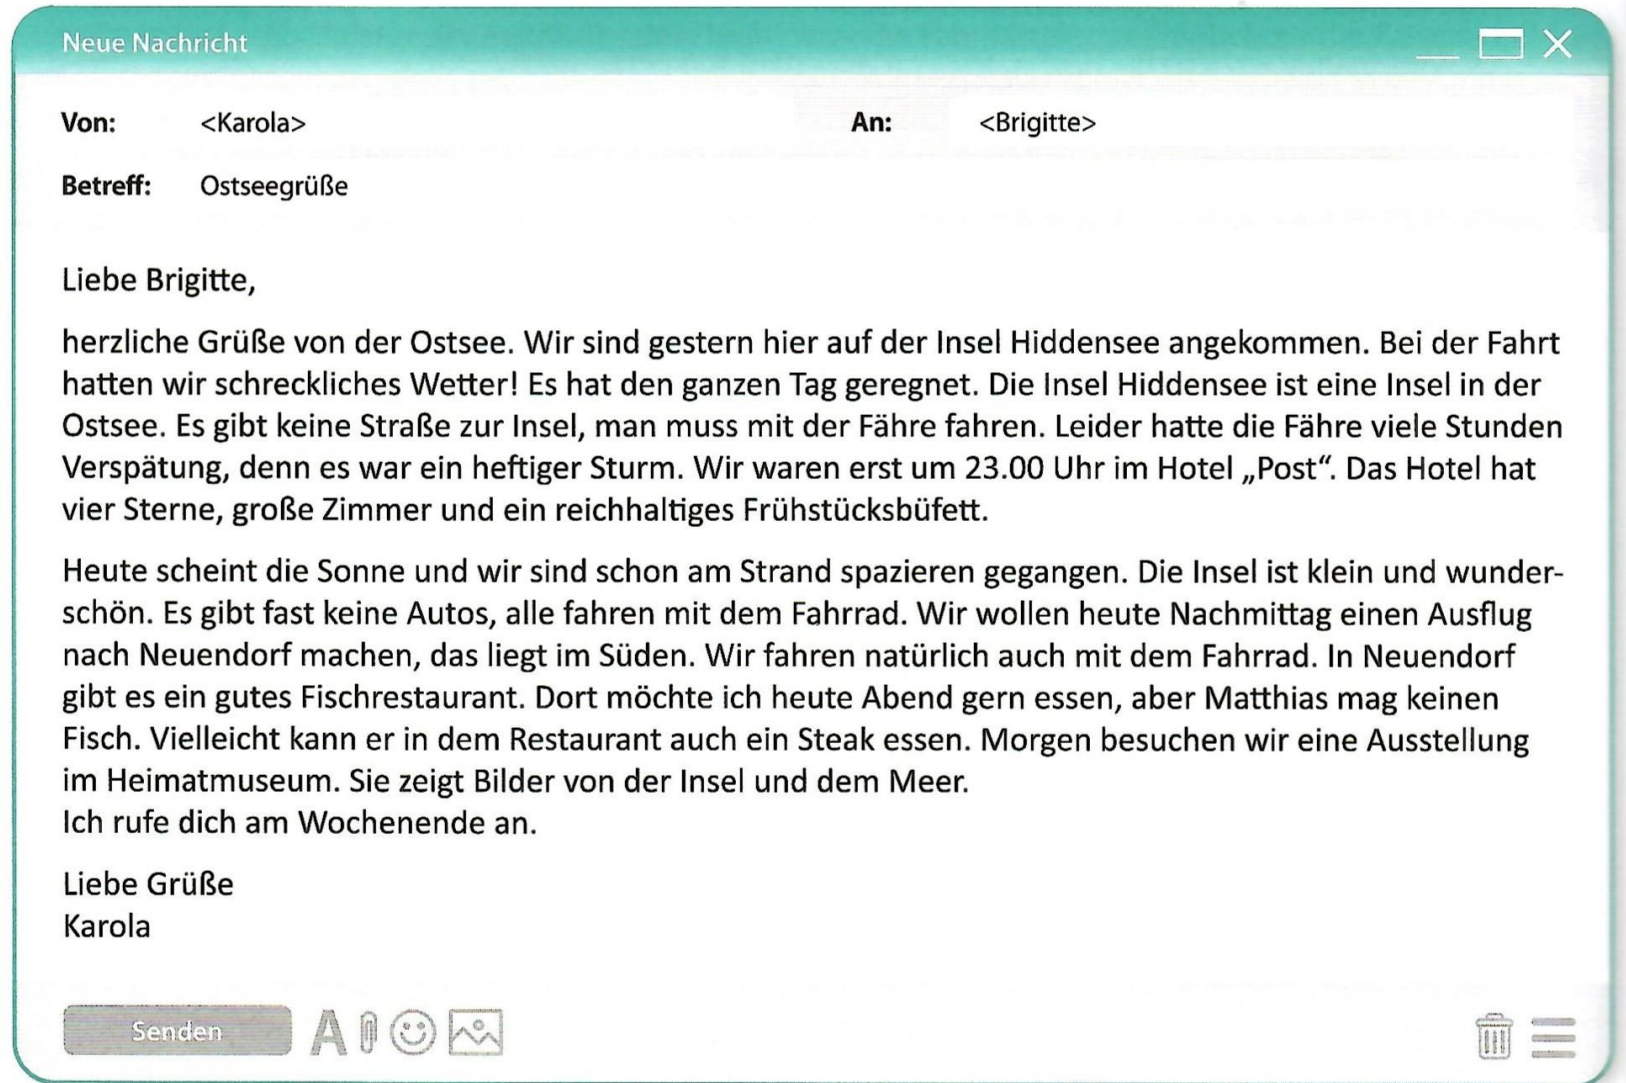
Neue Nachricht

Von: <Karola> An: <Brigitte>

Betreff: Ostseegrüße

Liebe Brigitte,

herzliche Grüße von der Ostsee. Wir sind gestern hier auf der Insel Hiddensee angekommen. Bei der Fahrt hatten wir schreckliches Wetter! Es hat den ganzen Tag geregnet. Die Insel Hiddensee ist eine Insel in der Ostsee. Es gibt keine Straße zur Insel, man muss mit der Fähre fahren. Leider hatte die Fähre viele Stunden Verspätung, denn es war ein heftiger Sturm. Wir waren erst um 23.00 Uhr im Hotel „Post". Das Hotel hat vier Sterne, große Zimmer und ein reichhaltiges Frühstücksbüfett.

Heute scheint die Sonne und wir sind schon am Strand spazieren gegangen. Die Insel ist klein und wunderschön. Es gibt fast keine Autos, alle fahren mit dem Fahrrad. Wir wollen heute Nachmittag einen Ausflug nach Neuendorf machen, das liegt im Süden. Wir fahren natürlich auch mit dem Fahrrad. In Neuendorf gibt es ein gutes Fischrestaurant. Dort möchte ich heute Abend gern essen, aber Matthias mag keinen Fisch. Vielleicht kann er in dem Restaurant auch ein Steak essen. Morgen besuchen wir eine Ausstellung im Heimatmuseum. Sie zeigt Bilder von der Insel und dem Meer.
Ich rufe dich am Wochenende an.

Liebe Grüße
Karola

Senden A